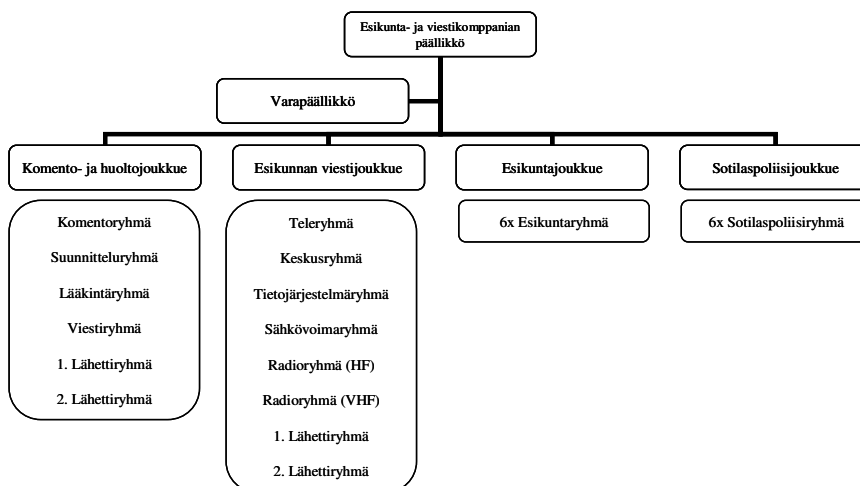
Esikunta- ja viestikomppanian päällikkö

Varapäällikkö

Komento- ja huoltojoukkue

Komentoryhmä

Suunnitteluryhmä

Lääkintäryhmä

Viestiryhmä

1. Lähettiryhmä

2. Lähettiryhmä

Esikunnan viestijoukkue

Teleryhmä

Keskusryhmä

Tietojärjestelmäryhmä

Sähkövoimaryhmä

Radioryhmä (HF)

Radioryhmä (VHF)

1. Lähettiryhmä

2. Lähettiryhmä

Esikuntajoukkue

6x Esikuntaryhmä

Sotilaspoliisijoukkue

6x Sotilaspoliisiryhmä